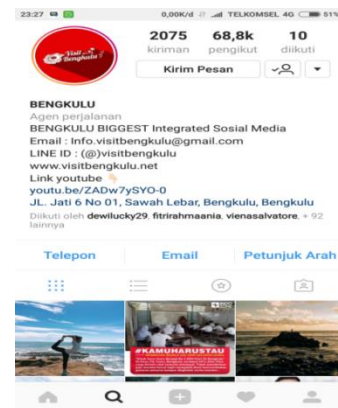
23:27

0,00K/d TELKOMSEL 4G 51%

Visit Bengkulu

2075
kiriman

68,8k
pengikut

10
diikuti

Kirim Pesan

BENGKULU
Agen perjalanan
BENGKULU BIGGEST Integrated Sosial Media
Email : Info.visitbengkulu@gmail.com
LINE ID : (@)visitbengkulu
www.visitbengkulu.net
Link youtube
youtu.be/ZADw7ySYO-0
JL. Jati 6 No 01, Sawah Lebar, Bengkulu, Bengkulu
Diikuti oleh dewilucky29, fitrirahmaania, vienasalvatore, + 92 lainnya

Telepon

Email

Petunjuk Arah

#KAMUHARUSTAU